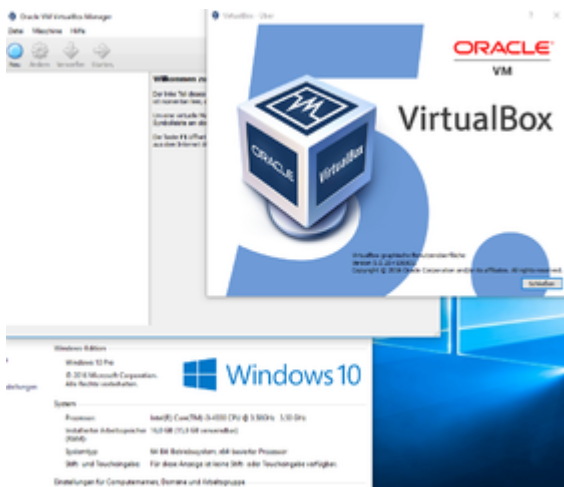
Oracle VM VirtualBox Manager

Datei Maschine Hilfe

Neu Ändern Verwerfen Starten

Willkommen zu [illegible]

Der linke Teil dieses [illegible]

Unsere virtuelle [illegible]

Der Taste F1 öffnet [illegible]

VirtualBox - Über

ORACLE

VM

VirtualBox

ORACLE

VirtualBox

VirtualBox graphische Benutzeroberfläche
Version 5.0.20 r106931
Copyright © 2016 Oracle Corporation and/or its affiliates. All rights reserved.

Schließen

Windows-Edition

Windows 10 Pro

© 2016 Microsoft Corporation. Alle Rechte vorbehalten.

Windows 10

stellungen

System

Prozessor: Intel(R) Core(TM) i5-4590 CPU @ 3.30GHz 3.30 GHz

Installierter Arbeitsspeicher (RAM): 16,0 GB (15,9 GB verwendbar)

Systemtyp: 64 Bit-Betriebssystem, x64-basierter Prozessor

Stift- und Toucheingabe: Für diese Anzeige ist keine Stift- oder Toucheingabe verfügbar.

Einstellungen für Computernamen, Domäne und Arbeitsgruppe